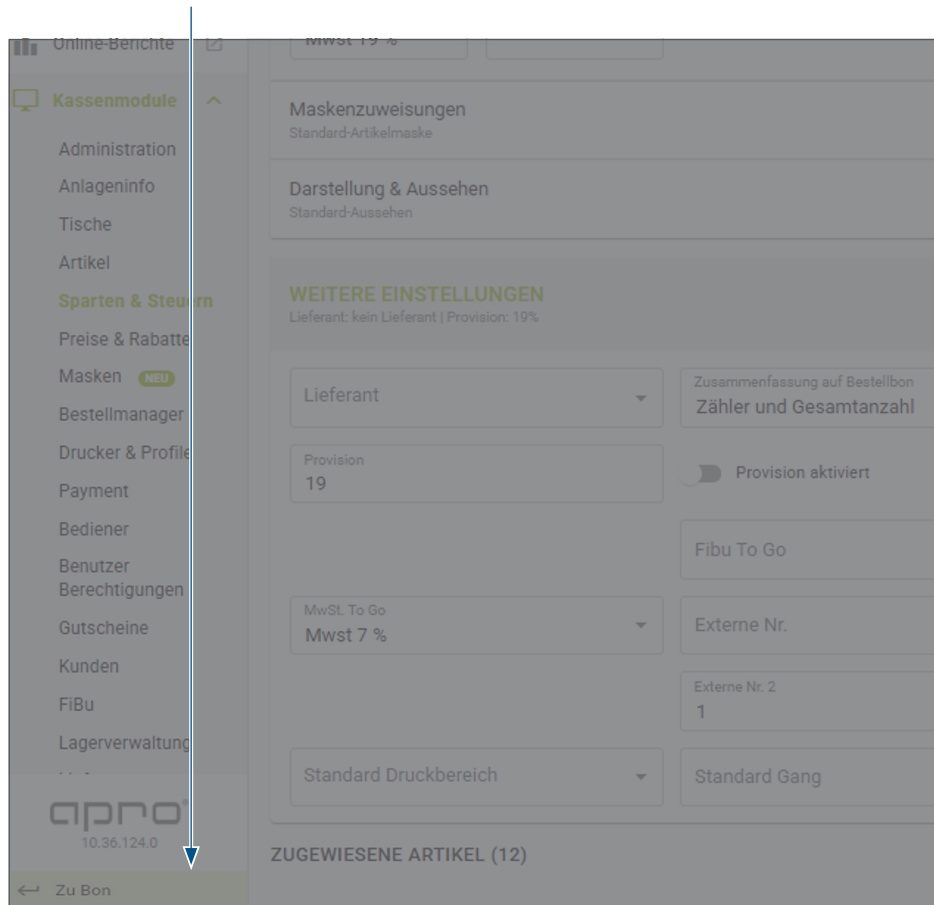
Online-Berichte

Kassenmodule

Administration
Anlageninfo
Tische
Artikel
Sparten & Steuern
Preise & Rabatte
Masken NEU
Bestellmanager
Drucker & Profile
Payment
Bediener
Benutzer Berechtigungen
Gutscheine
Kunden
FiBu
Lagerverwaltung

apro
10.36.124.0

Zu Bon

Mwst 19 %

Maskenzuweisungen
Standard-Artikelmaske

Darstellung & Aussehen
Standard-Aussehen

WEITERE EINSTELLUNGEN
Lieferant: kein Lieferant | Provision: 19%

Lieferant

Zusammenfassung auf Bestellbon
Zähler und Gesamtanzahl

Provision
19

Provision aktiviert

Fibu To Go

MwSt. To Go
Mwst 7 %

Externe Nr.

Externe Nr. 2
1

Standard Druckbereich

Standard Gang

ZUGEWIESENE ARTIKEL (12)